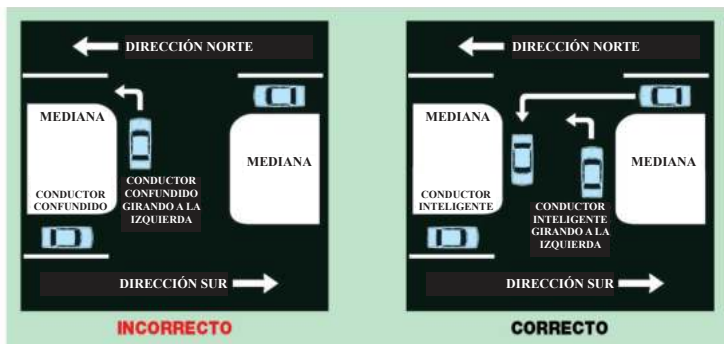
DIRECCIÓN NORTE

MEDIANA

MEDIANA

CONDUCTOR CONFUNDIDO

CONDUCTOR CONFUNDIDO GIRANDO A LA IZQUIERDA

DIRECCIÓN SUR

INCORRECTO

DIRECCIÓN NORTE

MEDIANA

MEDIANA

CONDUCTOR INTELIGENTE

CONDUCTOR INTELIGENTE GIRANDO A LA IZQUIERDA

DIRECCIÓN SUR

CORRECTO